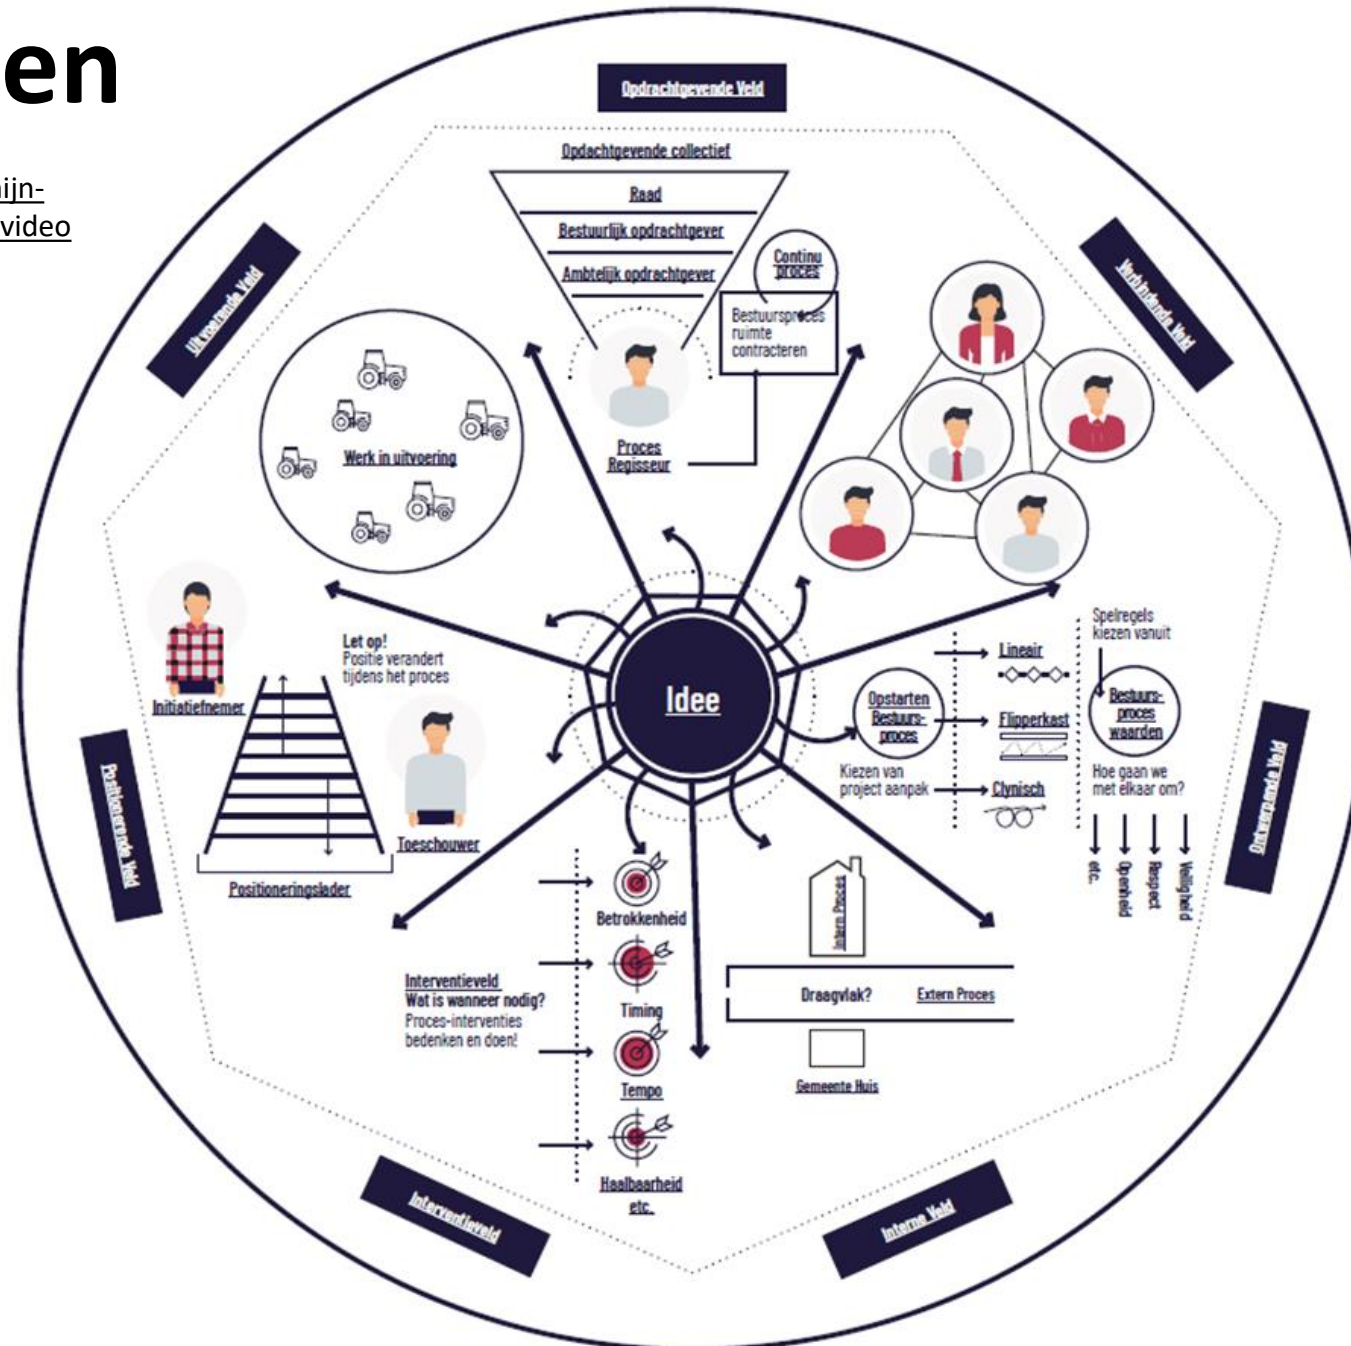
en

ijn-
video

Opdrachtgevende Veld

Opdachtgevende collectief

Raad

Bestuurlijk opdrachtgever

Ambtelijk opdrachtgever

Continu proces

Bestuursproces ruimte contracteren

Proces Regisseur

Uitvoerende Veld

Werk in uitvoering

Verbindende Veld

Initiatiefnemer

Let op!
Positie verandert tijdens het proces

Idee

Toeschouwer

Positioneringsladder

Positionerende Veld

Spelregels kiezen vanuit

Lineair

Opstarten Bestuurs-proces

Flipperkast

Bestuurs-proces waarden

Kiezen van project aanpak

Clynisch

Hoe gaan we met elkaar om?

etc.

Openheid

Respect

Veiligheid

Onderzoekende Veld

Betrokkenheid

Interventieveld
Wat is wanneer nodig?
Proces-interventies bedenken en doen!

Timing

Tempo

Haalbaarheid
etc.

Intern Proces

Draagvlak?

Extern Proces

Gemeente Huis

Interventieveld

Interne Veld